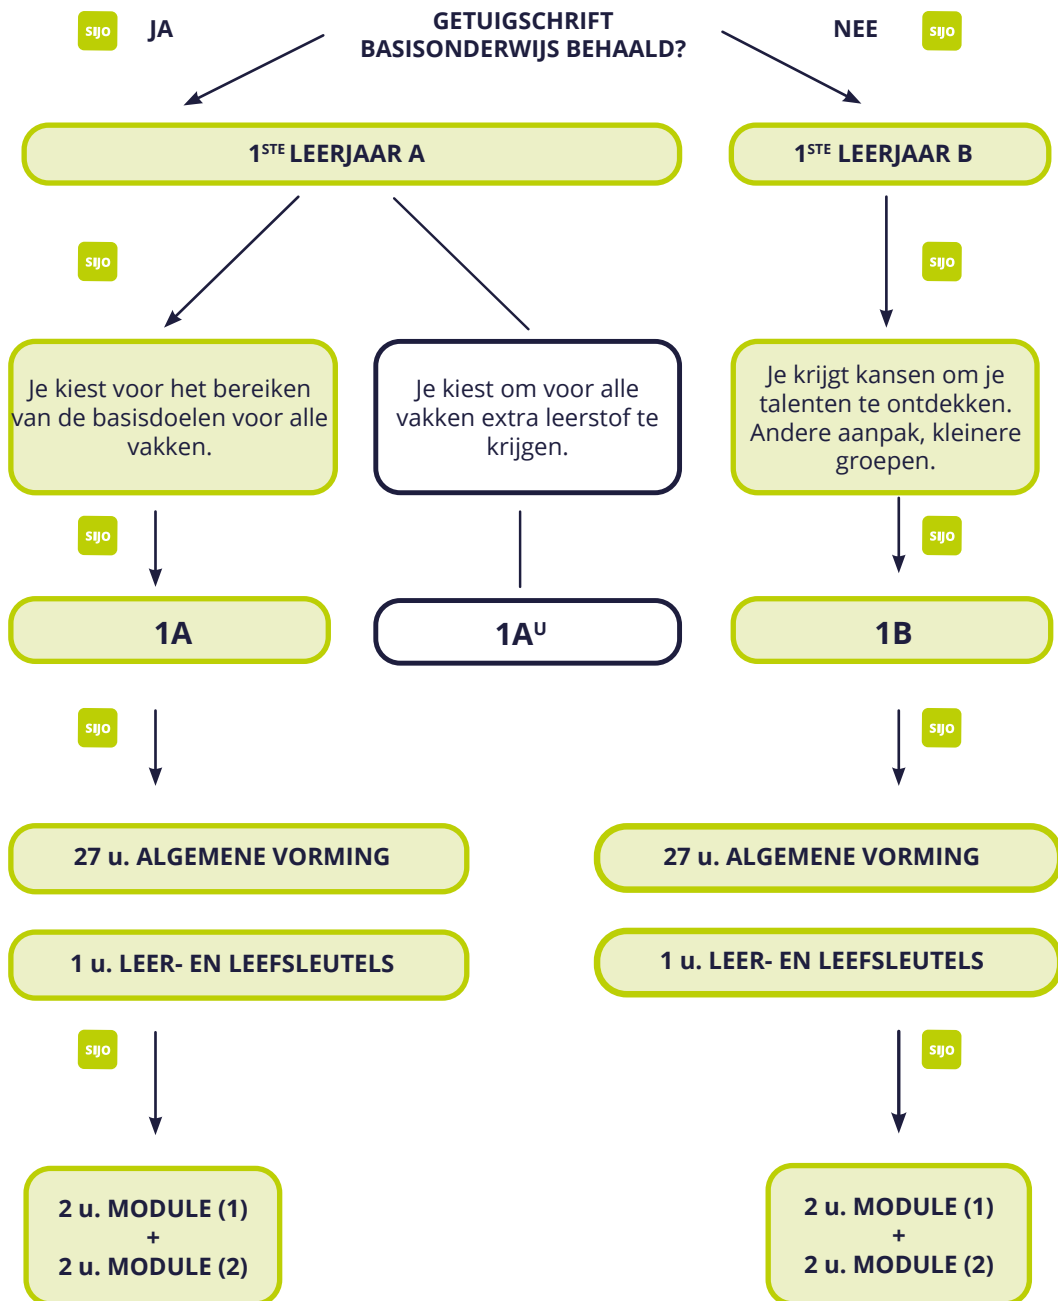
SIJO JA

GETUIGSCHRIFT BASISONDERWIJS BEHAALD?

NEE SIJO

1$^{STE}$ LEERJAAR A

1$^{STE}$ LEERJAAR B

SIJO

SIJO

Je kiest voor het bereiken van de basisdoelen voor alle vakken.

Je kiest om voor alle vakken extra leerstof te krijgen.

Je krijgt kansen om je talenten te ontdekken. Andere aanpak, kleinere groepen.

SIJO

SIJO

1A

1A$^{U}$

1B

SIJO

SIJO

27 u. ALGEMENE VORMING

27 u. ALGEMENE VORMING

1 u. LEER- EN LEEFSLEUTELS

1 u. LEER- EN LEEFSLEUTELS

SIJO

SIJO

2 u. MODULE (1)
+
2 u. MODULE (2)

2 u. MODULE (1)
+
2 u. MODULE (2)